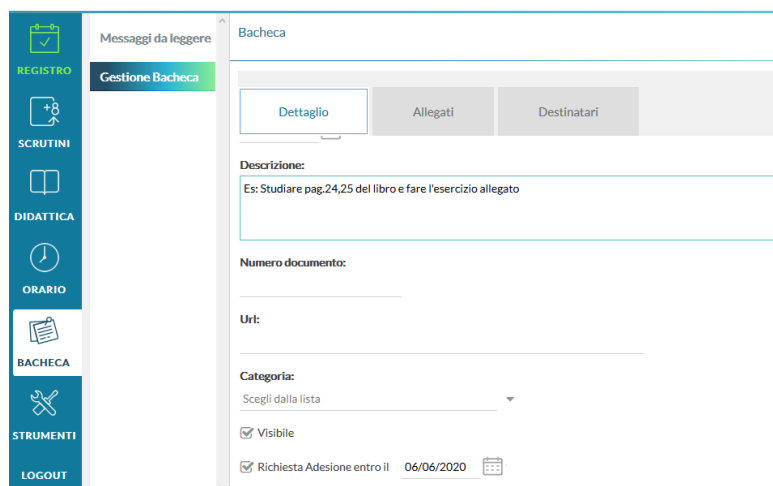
REGISTRO

SCRUTINI

DIDATTICA

ORARIO

BACHECA

STRUMENTI

LOGOUT

Messaggi da leggere

Gestione Bacheca

Bacheca

Dettaglio

Allegati

Destinatari

Descrizione:

Es: Studiare pag.24,25 del libro e fare l'esercizio allegato

Numero documento:

Url:

Categoria:

Scegli dalla lista

Visibile

Richiesta Adesione entro il 06/06/2020